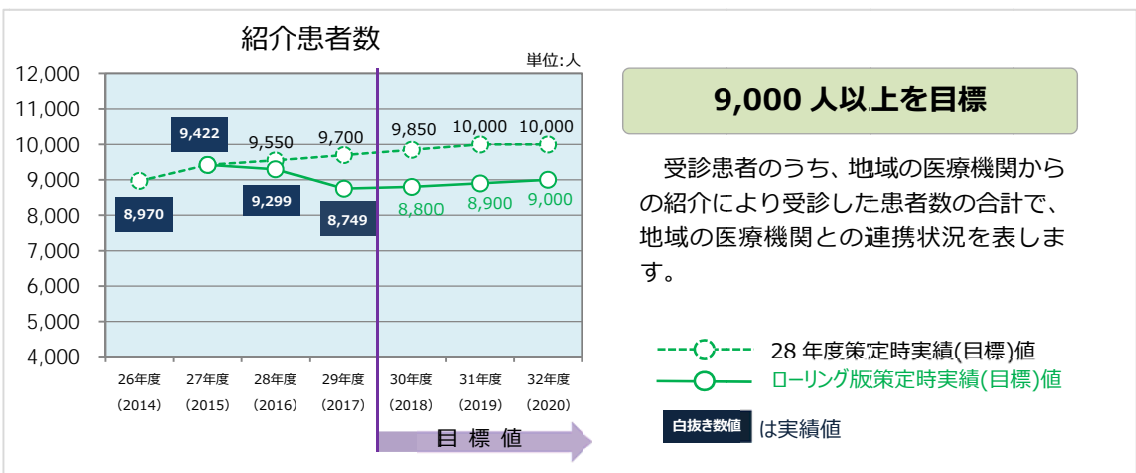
紹介患者数

単位:人

12,000
11,000
10,000
9,000
8,000
7,000
6,000
5,000
4,000

9,422
9,550
9,700
9,850
10,000
10,000
8,970
9,299
8,749
8,800
8,900
9,000

26年度 (2014)
27年度 (2015)
28年度 (2016)
29年度 (2017)
30年度 (2018)
31年度 (2019)
32年度 (2020)

目 標 値

9,000 人以上を目標

受診患者のうち、地域の医療機関からの紹介により受診した患者数の合計で、地域の医療機関との連携状況を表します。

28 年度策定時実績(目標)値
ローリング版策定時実績(目標)値
白抜き数値 は実績値